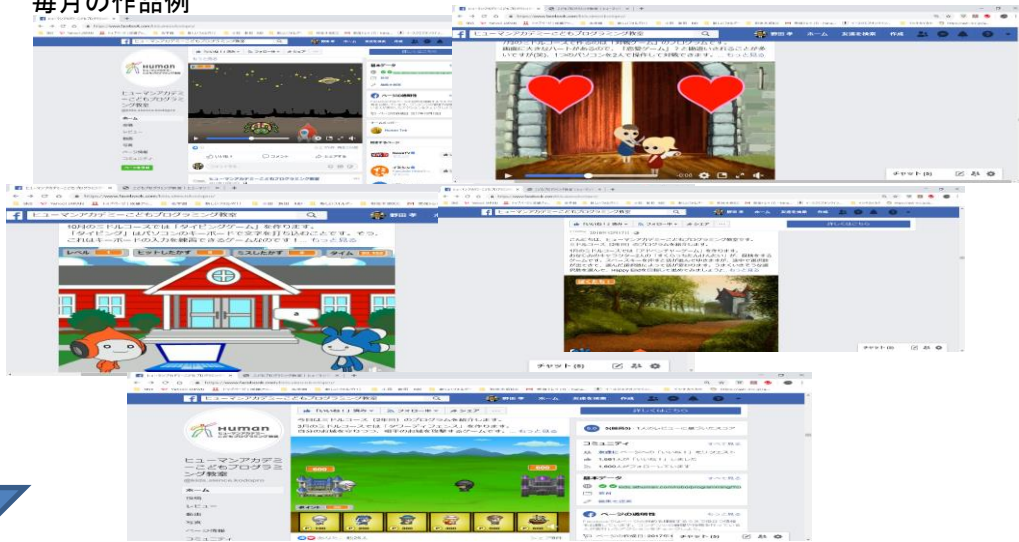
毎月の作品例

ヒューマンアカデミーこどもプログラミング教室

ヒューマンアカデミーこどもプログラミング教室

ホーム
投稿
レビュー
動画
写真
ページ情報
コミュニティ

いいね！
コメント
シェア

ヒューマンアカデミーこどもプログラミング教室
ホーム
友達を検索
作成

チャット (8)

ヒューマンアカデミーこどもプログラミング教室

10月のミドルコースでは「タイピングゲーム」を作ります。「タイピング」はパソコンのキーボードで文字を打ち込むことです。そう、これはキーボードの入力を練習できるゲームなのです！ … もっと見る

レベル
ヒットしたかず
ミスしたかず
タイム

ヒューマンアカデミーこどもプログラミング教室

チャット (8)

ヒューマンアカデミーこどもプログラミング教室

ヒューマンアカデミーこどもプログラミング教室
@kids.sience.kodopro

ホーム
投稿
レビュー
動画
写真
ページ情報
コミュニティ

いいね！済み
フォロー中
シェア

コミュニティ
基本データ
ページの透明性
チャット (8)